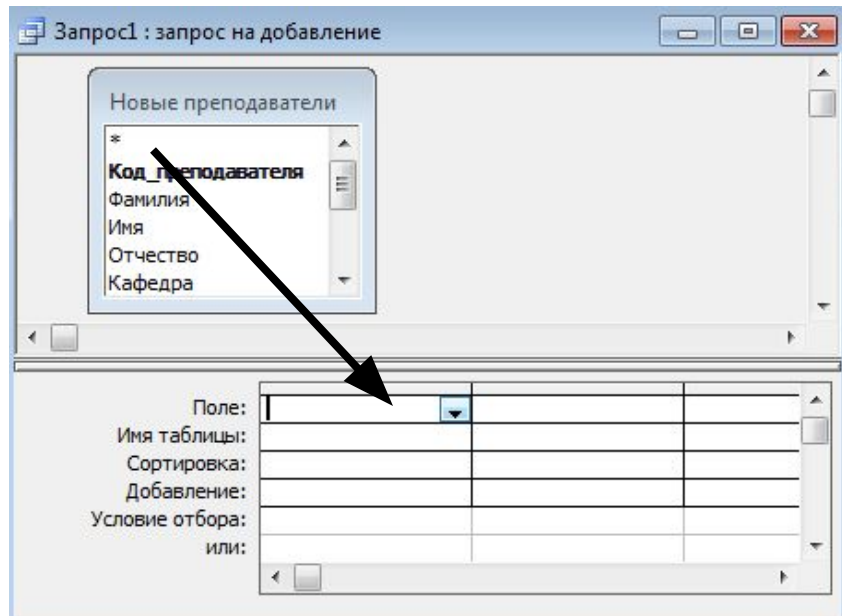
Запрос1 : запрос на добавление

Новые преподаватели

*
Код_преподавателя
Фамилия
Имя
Отчество
Кафедра

| Поле: | | | |
|---|---|---|---|
| Имя таблицы: | | | |
| Сортировка: | | | |
| Добавление: | | | |
| Условие отбора: | | | |
| или: | | | |